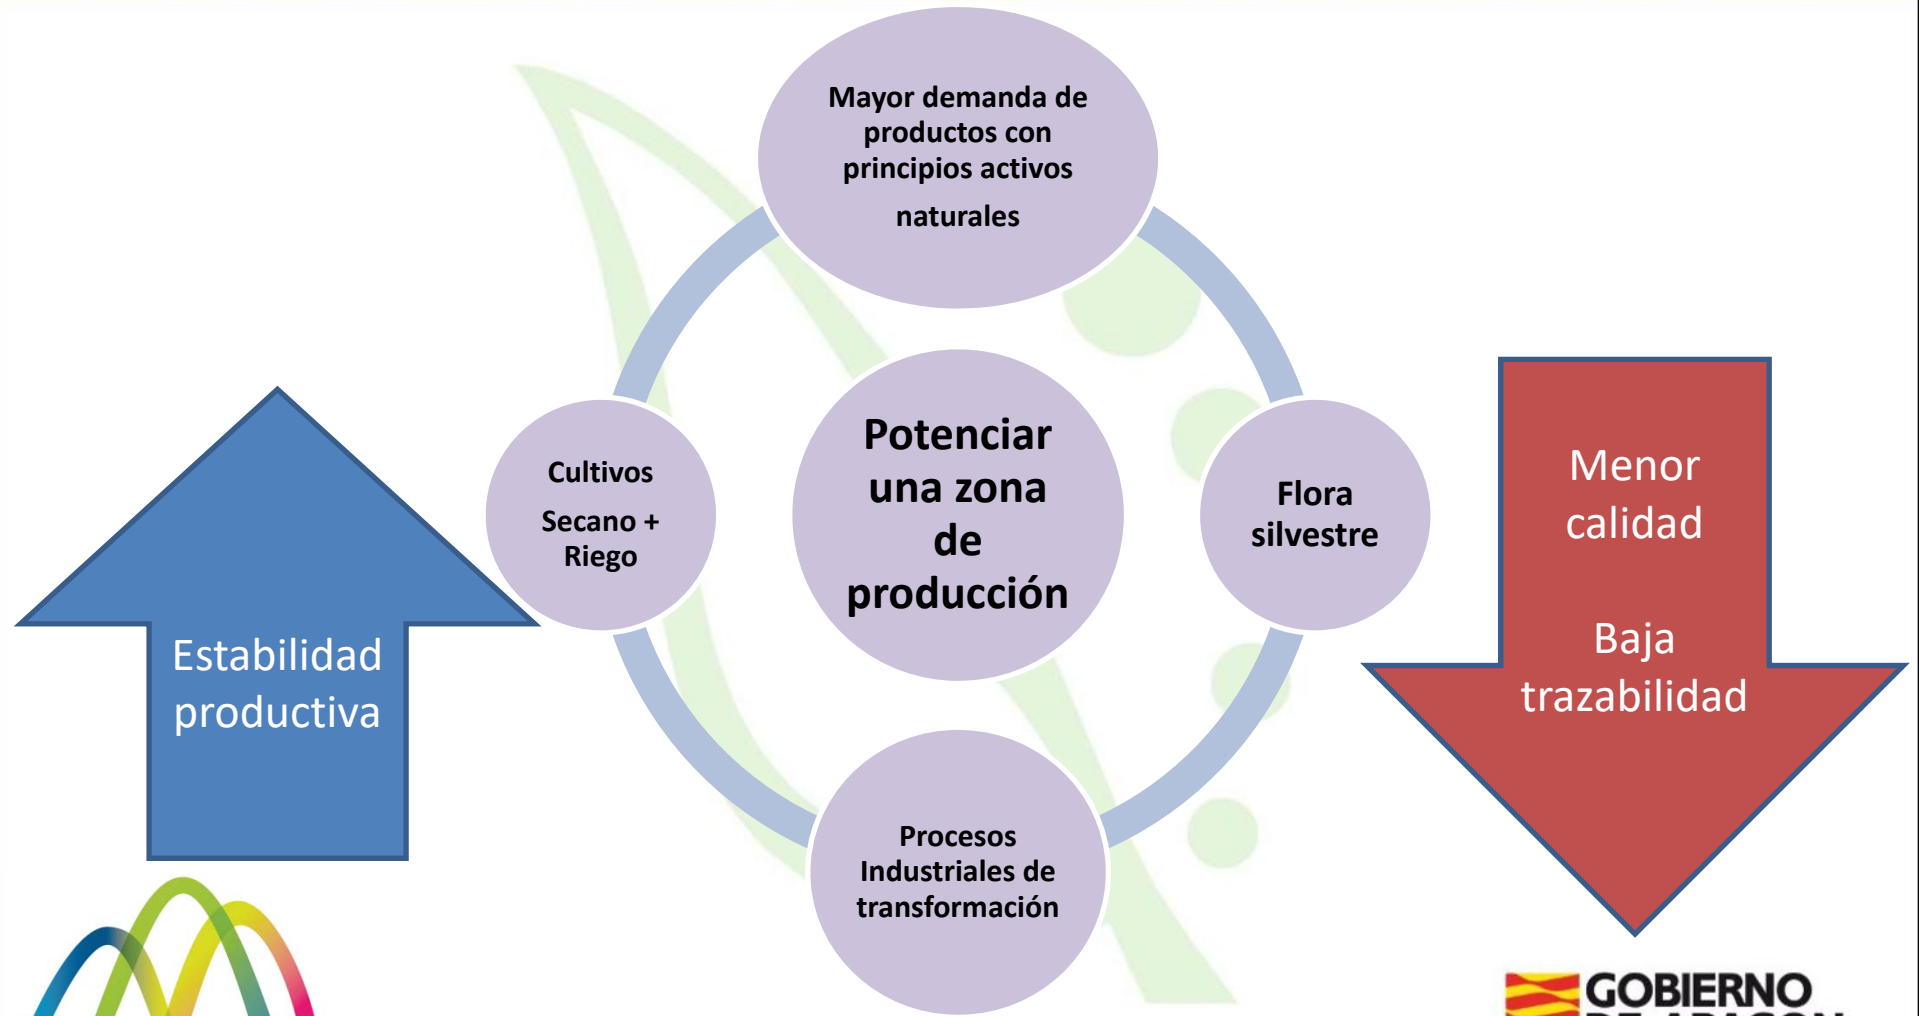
Mayor demanda de productos con principios activos

naturales

Estabilidad productiva

Cultivos

Secano + Riego

Potenciar una zona de producción

Flora silvestre

Menor calidad

Baja trazabilidad

Procesos Industriales de transformación

GOBIERNO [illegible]